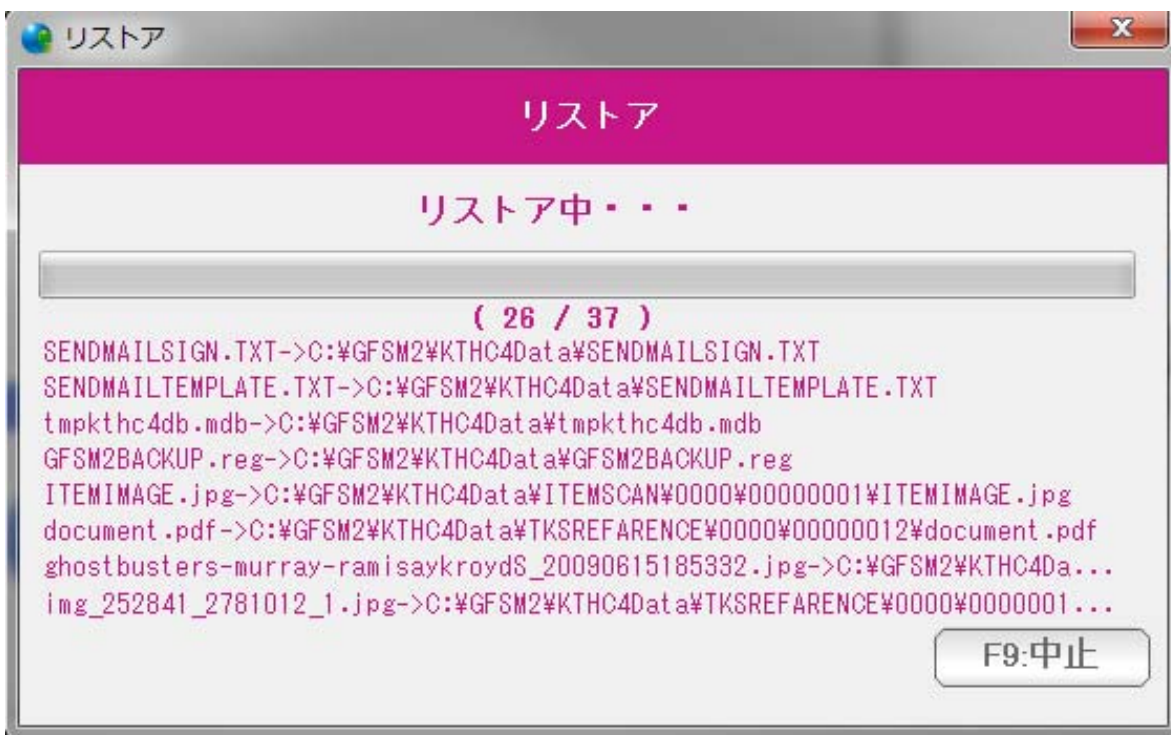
リストア

リストア

リストア中・・・

( 26 / 37 )

SENDMAILSIGN.TXT->C:¥GFSM2¥KTHC4Data¥SENDMAILSIGN.TXT
SENDMAILTEMPLATE.TXT->C:¥GFSM2¥KTHC4Data¥SENDMAILTEMPLATE.TXT
tmpkthc4db.mdb->C:¥GFSM2¥KTHC4Data¥tmpkthc4db.mdb
GFSM2BACKUP.reg->C:¥GFSM2¥KTHC4Data¥GFSM2BACKUP.reg
ITEMIMAGE.jpg->C:¥GFSM2¥KTHC4Data¥ITEMSCAN¥0000¥00000001¥ITEMIMAGE.jpg
document.pdf->C:¥GFSM2¥KTHC4Data¥TKSREFARENCE¥0000¥00000012¥document.pdf
ghostbusters-murray-ramisaykroydS_20090615185332.jpg->C:¥GFSM2¥KTHC4Da...
img_252841_2781012_1.jpg->C:¥GFSM2¥KTHC4Data¥TKSREFARENCE¥0000¥0000001...

F9:中止